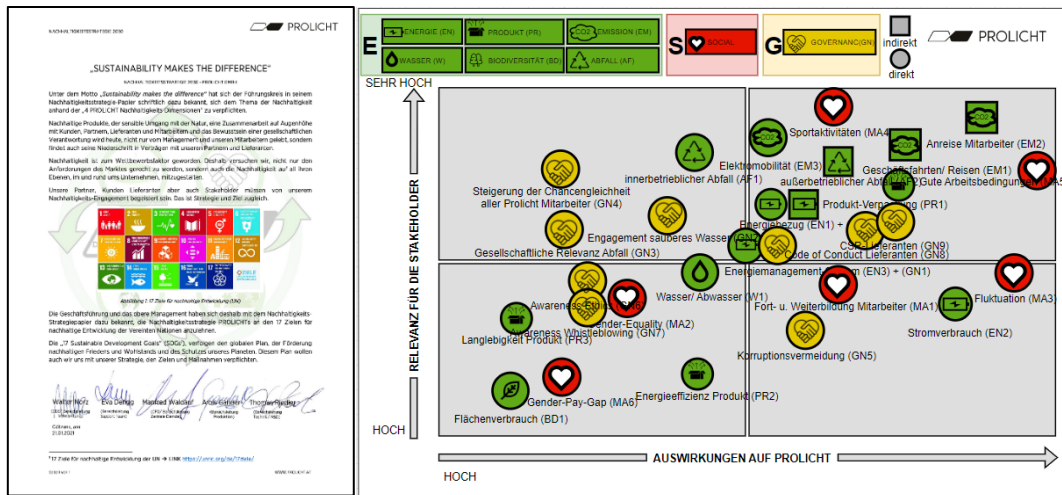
NACHHALTIGKEITSSTRATEGIE 2030

PROLICHT

„SUSTAINABILITY MAKES THE DIFFERENCE"

NACHHALTIGKEITSSTRATEGIE 2030 - PROLICHT GMBH

Unter dem Motto „Sustainability makes the difference" hat sich der Führungskreis in seinem Nachhaltigkeitsstrategie-Papier schriftlich dazu bekannt, sich dem Thema der Nachhaltigkeit anhand der „4 PROLICHT Nachhaltigkeits Dimensionen" zu verpflichten.

Nachhaltige Produkte, der sorgsame Umgang mit der Natur, eine Zusammenarbeit auf Augenhöhe mit Kunden, Partnern, Lieferanten und Mitarbeitern und das Bewusstsein einer gesellschaftlichen Verantwortung wird heute, nicht nur vom Management und unseren Mitarbeitern gelebt, sondern findet auch seine Niederschrift in Verträgen mit unseren Partnern und Lieferanten.

Nachhaltigkeit ist zum Wettbewerbsfaktor geworden. Deshalb versuchen wir, nicht nur den Anforderungen des Marktes gerecht zu werden, sondern auch die Nachhaltigkeit auf all ihren Ebenen, im und rund ums Unternehmen, mitzugestalten.

Unsere Partner, Kunden Lieferanten aber auch Stakeholder müssen von unserem Nachhaltigkeits-Engagement begeistert sein. Das ist Strategie und Ziel zugleich.

Abbildung 1: 17 Ziele für nachhaltige Entwicklung (UN)

Die Geschäftsführung und das obere Management haben sich deshalb mit dem Nachhaltigkeits-Strategiepapier dazu bekannt, die Nachhaltigkeitsstrategie PROLICHTs an den 17 Zielen für nachhaltige Entwicklung der Vereinten Nationen anzulehnen.

Die „17 Sustainable Development Goals" (SDGs¹), verfolgen den globalen Plan, der Förderung nachhaltigen Friedens und Wohlstands und des Schutzes unseres Planeten. Diesen Plan wollen auch wir uns mit unserer Strategie, den Zielen und Maßnahmen verpflichten.

Walter Norz   Eva Dengg   Manfred Walder   Anja Gstrein   Thomas Riedler

Götzens, am 31.01.2021

¹ 17 Ziele für nachhaltige Entwicklung der UN → LINK https://unric.org/de/17ziele/

E
ENERGIE (EN)
PRODUKT (PR)
EMISSION (EM)
WASSER (W)
BIODIVERSITÄT (BD)
ABFALL (AF)
S
SOCIAL
G
GOVERNANC(GN)
indirekt
direkt
PROLICHT

SEHR HOCH
RELEVANZ FÜR DIE STAKEHOLDER
HOCH
HOCH
AUSWIRKUNGEN AUF PROLICHT

Sportaktivitäten (MA4)
Anreise Mitarbeiter (EM2)
innerbetrieblicher Abfall (AF1)
Elektromobilität (EM3)
Geschäftfahrten/ Reisen (EM1)
außerbetrieblicher Abfall
Gute Arbeitsbedingungen (MA)
Steigerung der Chancengleichheit aller Prolicht Mitarbeiter (GN4)
Produkt-Verpackung (PR1)
Energiebezug (EN1) +
Engagement sauberes Wasser (GN)
CSR-Lieferanten (GN9)
Code of Conduct Lieferanten (GN8)
Gesellschaftliche Relevanz Abfall (GN3)
Energiemanagement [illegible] (EN3) + (GN1)
Wasser/ Abwasser (W1)
Awareness-Ethik (GN6)
Fort- u. Weiterbildung Mitarbeiter (MA1)
Fluktuation (MA3)
Gender-Equality (MA2)
Awareness Whistleblowing (GN7)
Stromverbrauch (EN2)
Langlebigkeit Produkt (PR3)
Korruptionsvermeidung (GN5)
Gender-Pay-Gap (MA6)
Energieeffizienz Produkt (PR2)
Flächenverbrauch (BD1)